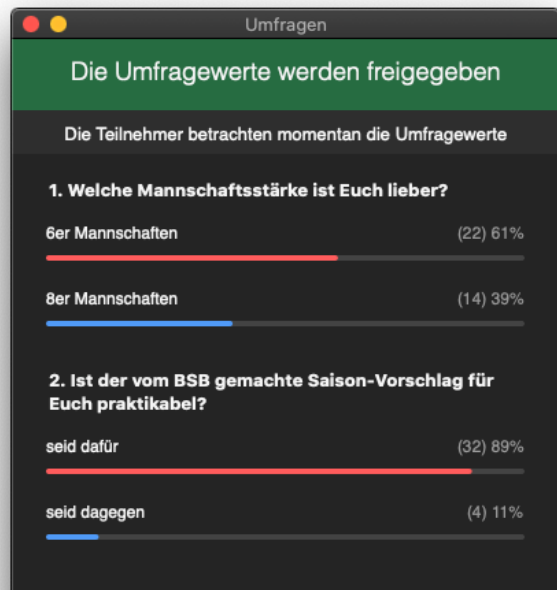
Umfragen

Die Umfragewerte werden freigegeben

Die Teilnehmer betrachten momentan die Umfragewerte

1. Welche Mannschaftsstärke ist Euch lieber?

6er Mannschaften (22) 61%

8er Mannschaften (14) 39%

2. Ist der vom BSB gemachte Saison-Vorschlag für Euch praktikabel?

seid dafür (32) 89%

seid dagegen (4) 11%